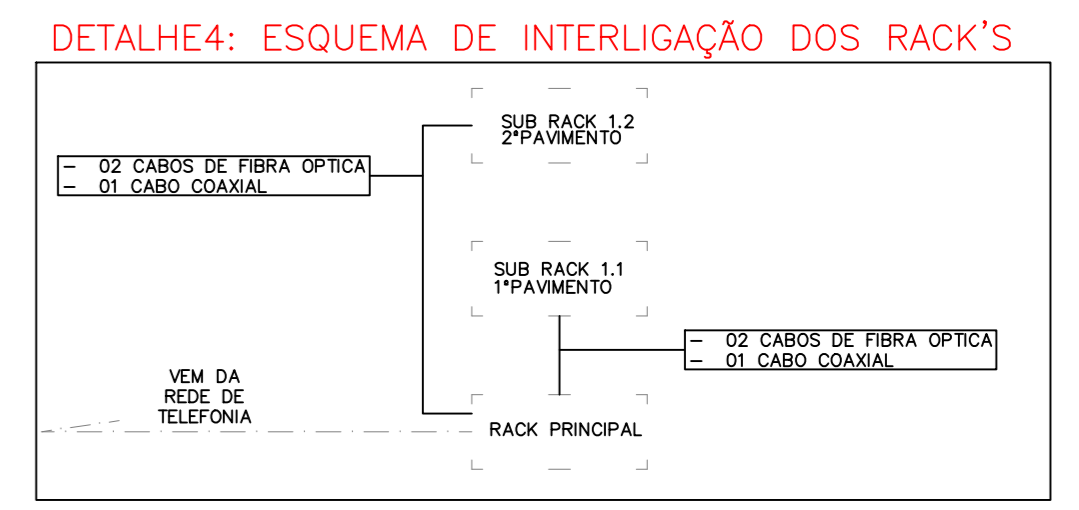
DETALHE4: ESQUEMA DE INTERLIGAÇÃO DOS RACK'S

SUB RACK 1.2
2°PAVIMENTO

– 02 CABOS DE FIBRA OPTICA
– 01 CABO COAXIAL

SUB RACK 1.1
1°PAVIMENTO

– 02 CABOS DE FIBRA OPTICA
– 01 CABO COAXIAL

VEM DA
REDE DE
TELEFONIA

RACK PRINCIPAL